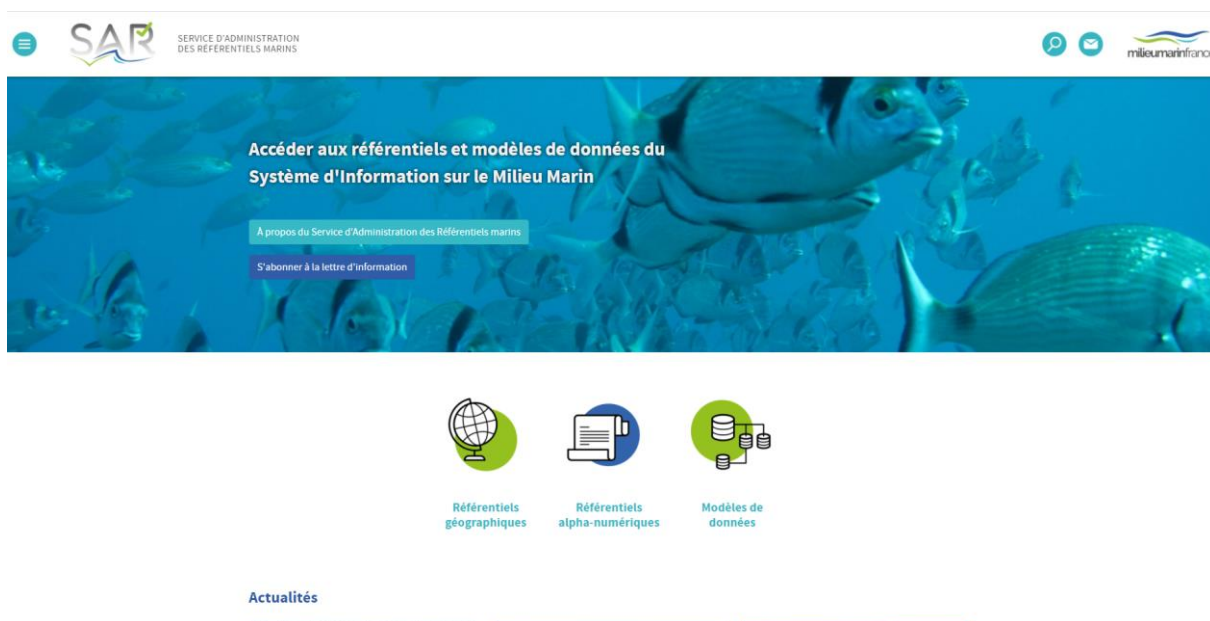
SAR
SERVICE D'ADMINISTRATION DES RÉFÉRENTIELS MARINS

milieumarinfranc

Accéder aux référentiels et modèles de données du Système d'Information sur le Milieu Marin

À propos du Service d'Administration des Référentiels marins

S'abonner à la lettre d'information

Référentiels géographiques

Référentiels alpha-numériques

Modèles de données

Actualités